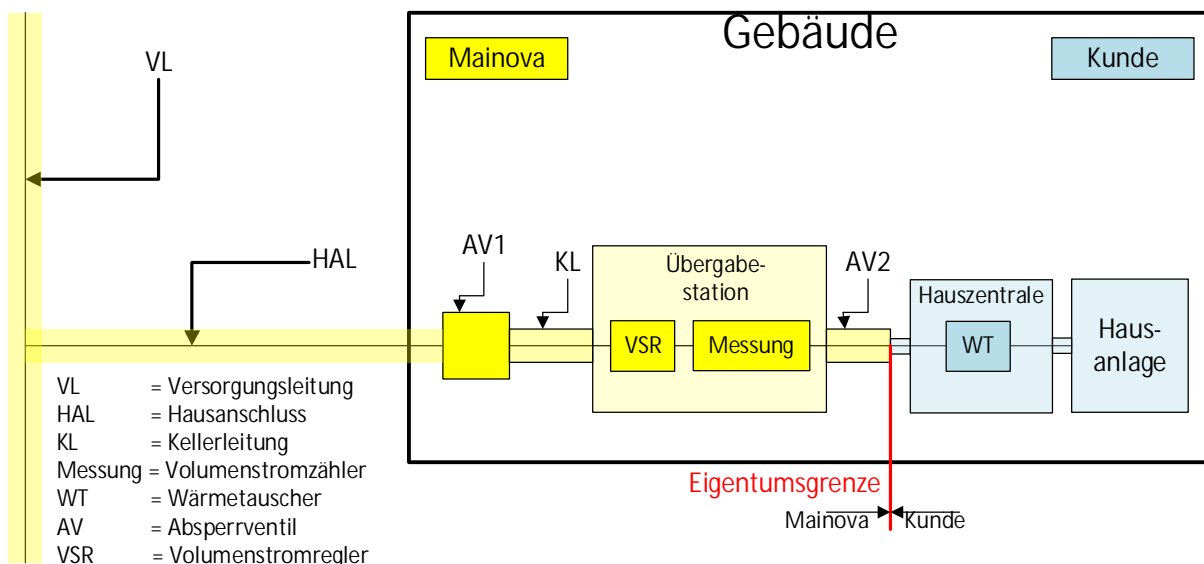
Gebäude

Mainova

Kunde

VL

HAL

AV1

KL

Übergabestation

AV2

Hauszentrale

VSR

Messung

WT

Hausanlage

VL = Versorgungsleitung
HAL = Hausanschluss
KL = Kellerleitung
Messung = Volumenstromzähler
WT = Wärmetauscher
AV = Absperrventil
VSR = Volumenstromregler

Eigentumsgrenze

Mainova Kunde